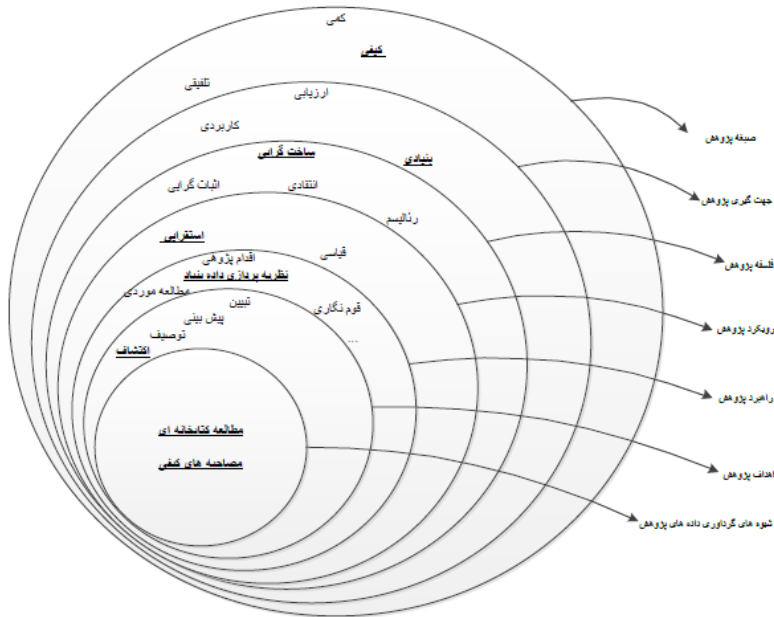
کمی

کیفی

تلفیقی

ارزیابی

کاربردی

بنیادی

ساخت گرایی

اثبات گرایی

انتقادی

رئالیسم

استقرایی

قیاسی

اقدام پژوهی

نظریه پردازی داده بنیاد

مطالعه موردی

قوم نگاری

...

تبیین

پیش بینی

توصیف

اکتشاف

مطالعه کتابخانه ای

مصاحبه های کیفی

صبغه پژوهش

جهت گیری پژوهش

فلسفه پژوهش

رویکرد پژوهش

راهبرد پژوهش

اهداف پژوهش

شیوه های گردآوری داده های پژوهش